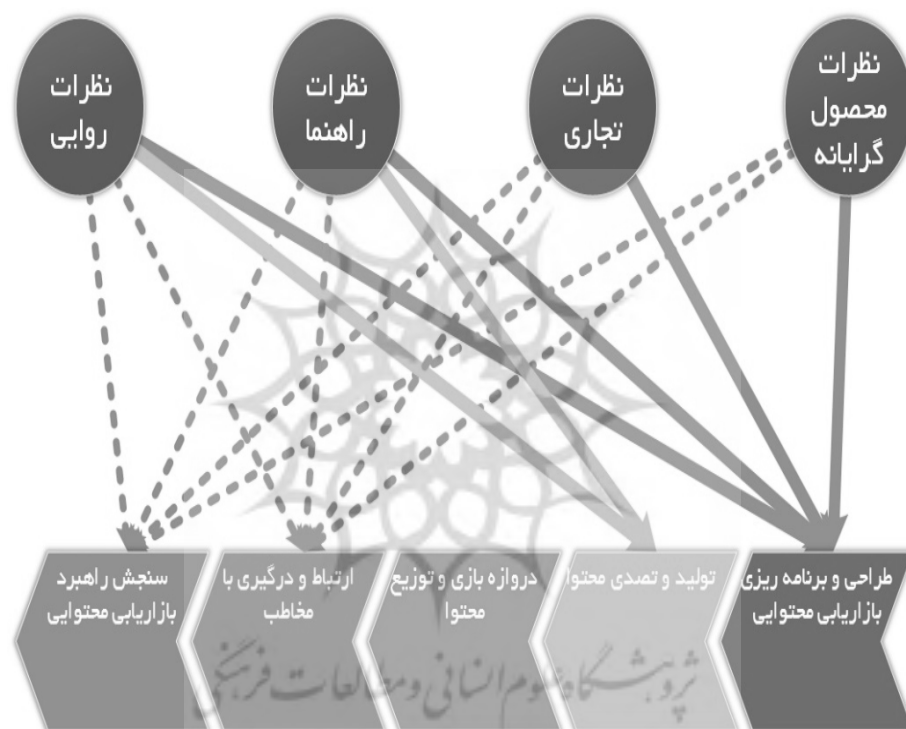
نظرات محصول گرایانه

نظرات تجاری

نظرات راهنما

نظرات روایی

طراحی و برنامه ریزی بازاریابی محتوایی

تولید و تصدی محتوا

دروازه بازی و توزیع محتوا

ارتباط و درگیری با مخاطب

سنجش راهبرد بازاریابی محتوایی

پژوهشگاه علوم انسانی و مطالعات فرهنگی